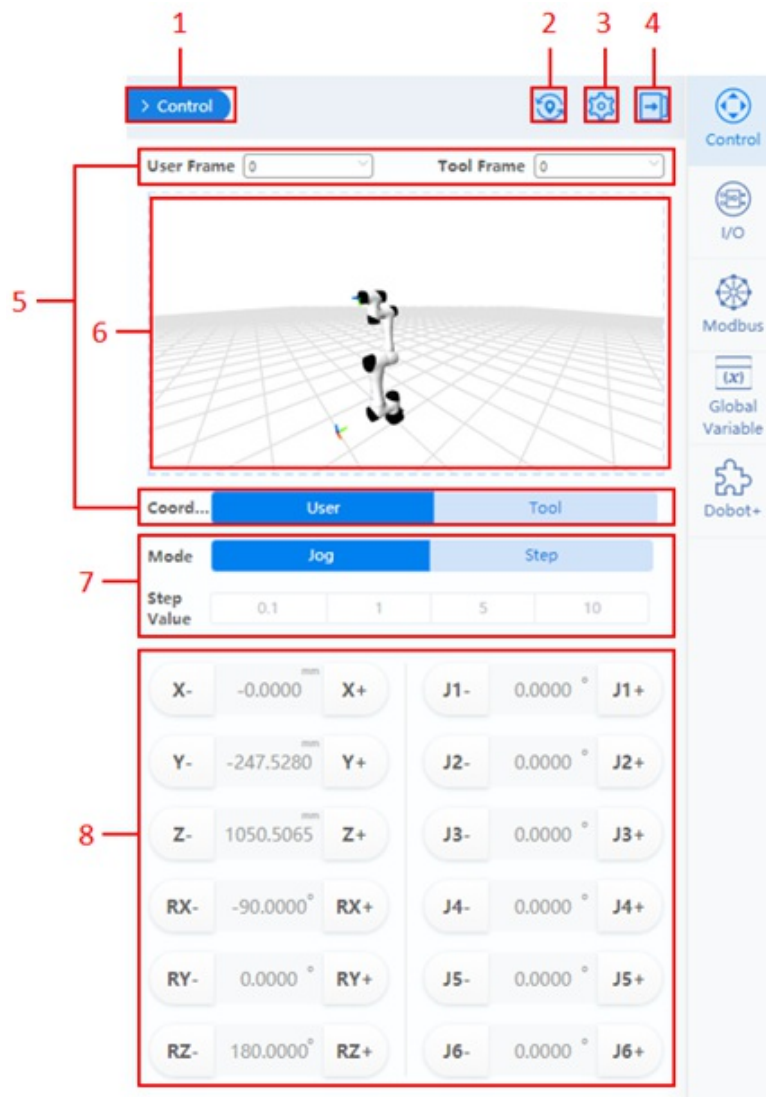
1 2 3 4

> Control

Control

I/O

Modbus

(x)
Global Variable

Dobot+

User Frame 0 Tool Frame 0

5

6

Coord... User Tool

7

Mode Jog Step

Step Value 0.1 1 5 10

8

| | | | | | |
|---|---|---|---|---|---|
| X- | -0.0000 mm | X+ | J1- | 0.0000 ° | J1+ |
| Y- | -247.5280 mm | Y+ | J2- | 0.0000 ° | J2+ |
| Z- | 1050.5065 mm | Z+ | J3- | 0.0000 ° | J3+ |
| RX- | -90.0000° | RX+ | J4- | 0.0000 ° | J4+ |
| RY- | 0.0000 ° | RY+ | J5- | 0.0000 ° | J5+ |
| RZ- | 180.0000° | RZ+ | J6- | 0.0000 ° | J6+ |